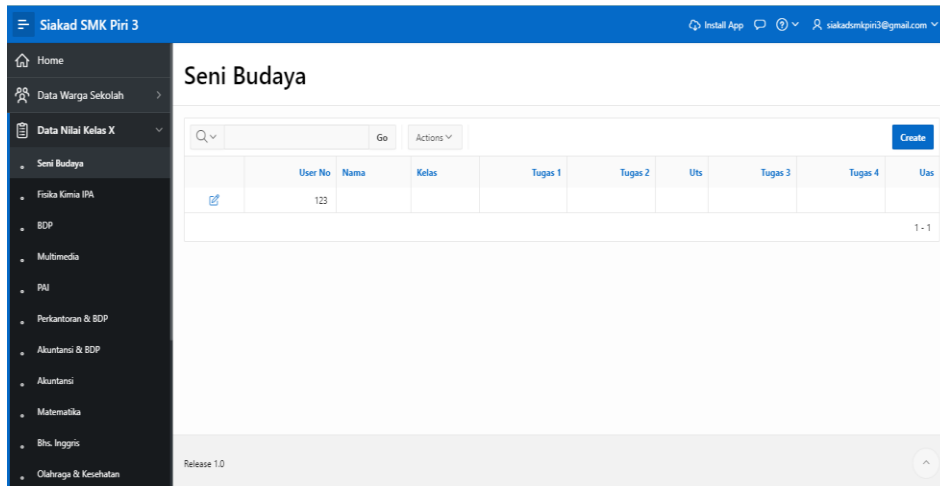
Siakad SMK Piri 3

Install App

siakadsmkpiri3@gmail.com

Home

Data Warga Sekolah

Data Nilai Kelas X

Seni Budaya

Fisika Kimia IPA

BDP

Multimedia

PAI

Perkantoran & BDP

Akuntansi & BDP

Akuntansi

Matematika

Bhs. Inggris

Olahraga & Kesehatan

Seni Budaya

Go

Actions

Create

| | User No | Nama | Kelas | Tugas 1 | Tugas 2 | Uts | Tugas 3 | Tugas 4 | Uas |
|---|---|---|---|---|---|---|---|---|---|
| | 123 | | | | | | | | |

1 - 1

Release 1.0